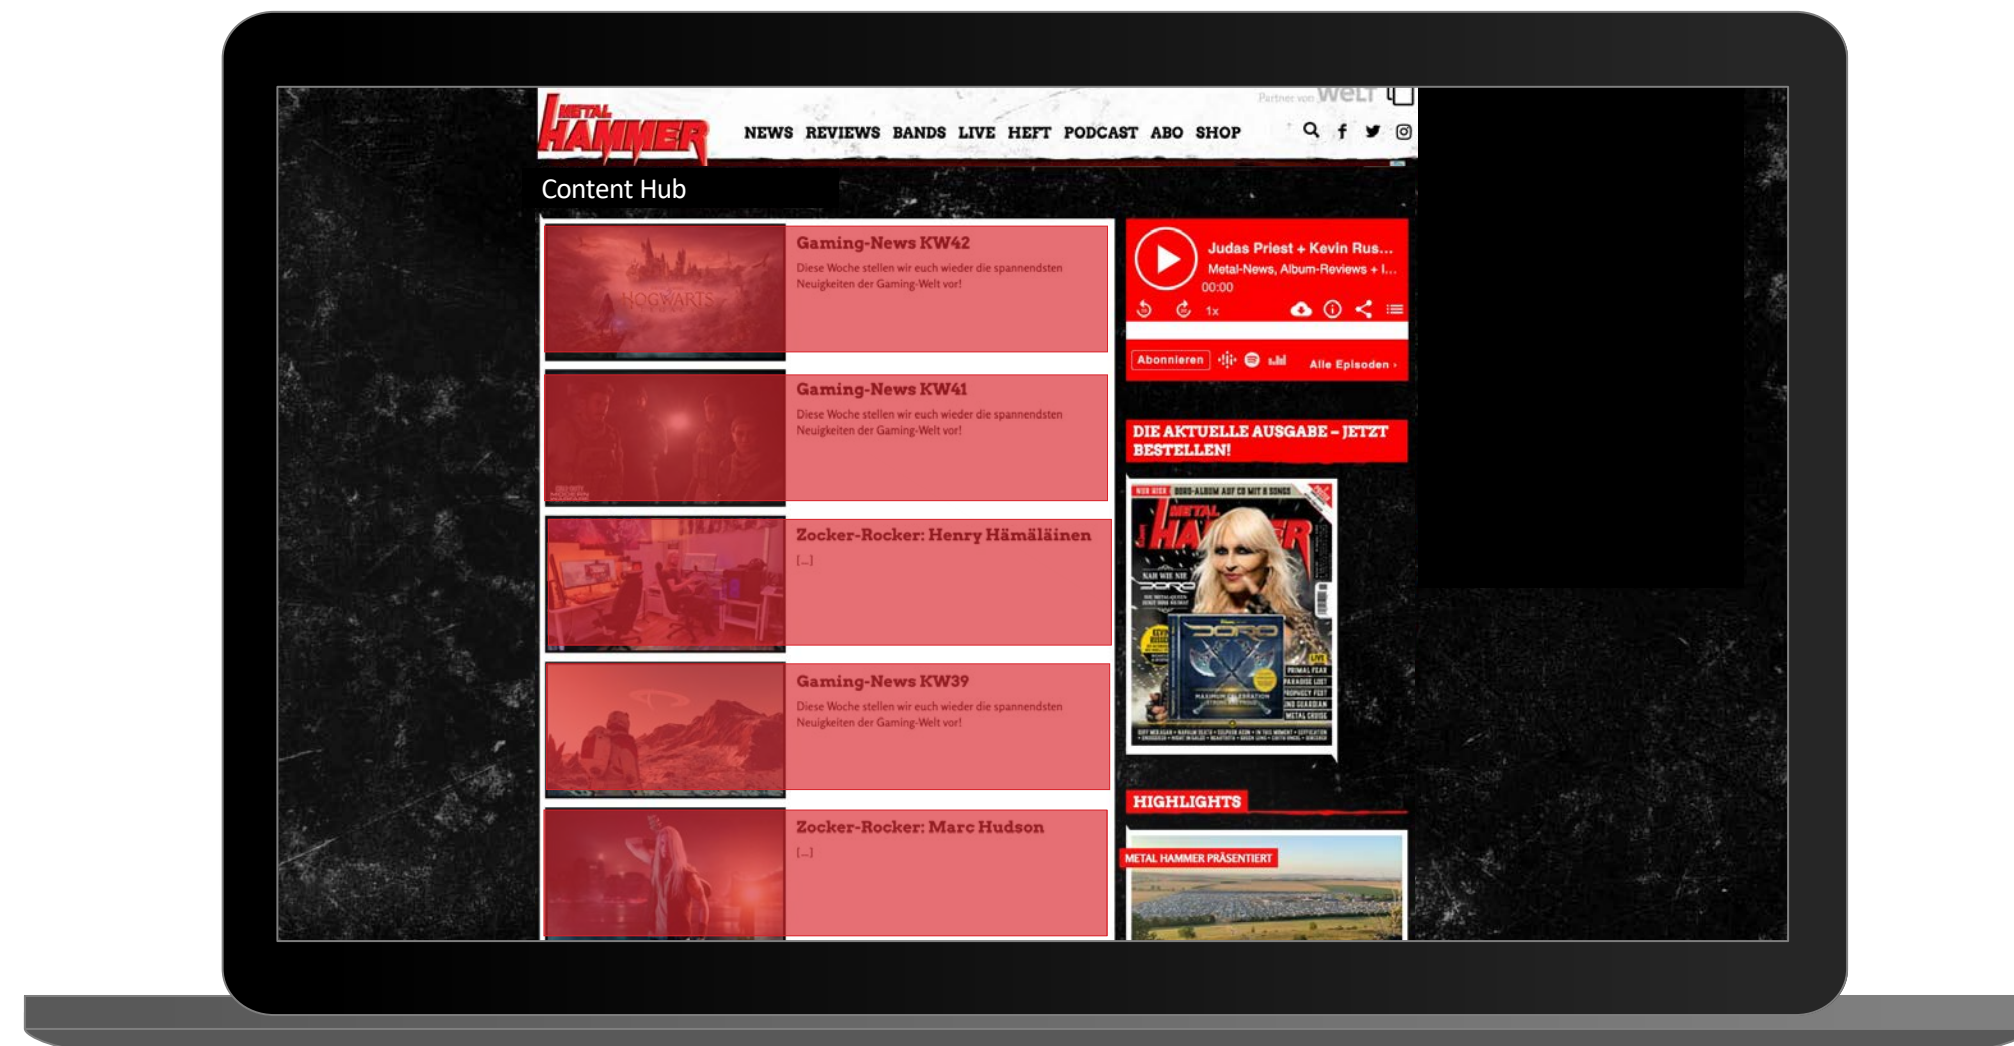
METAL HAMMER

Partner von WELT

NEWS REVIEWS BANDS LIVE HEFT PODCAST ABO SHOP

Content Hub

HOGWARTS

Gaming-News KW42

Diese Woche stellen wir euch wieder die spannendsten Neuigkeiten der Gaming-Welt vor!

Gaming-News KW41

Diese Woche stellen wir euch wieder die spannendsten Neuigkeiten der Gaming-Welt vor!

Zocker-Rocker: Henry Hämäläinen

[...]

Gaming-News KW39

Diese Woche stellen wir euch wieder die spannendsten Neuigkeiten der Gaming-Welt vor!

Zocker-Rocker: Marc Hudson

[...]

Judas Priest + Kevin Rus...

Metal-News, Album-Reviews + I...

00:00

1x

Abonnieren

Alle Episoden ›

DIE AKTUELLE AUSGABE – JETZT BESTELLEN!

METAL HAMMER

DORO

HIGHLIGHTS

METAL HAMMER PRÄSENTIERT